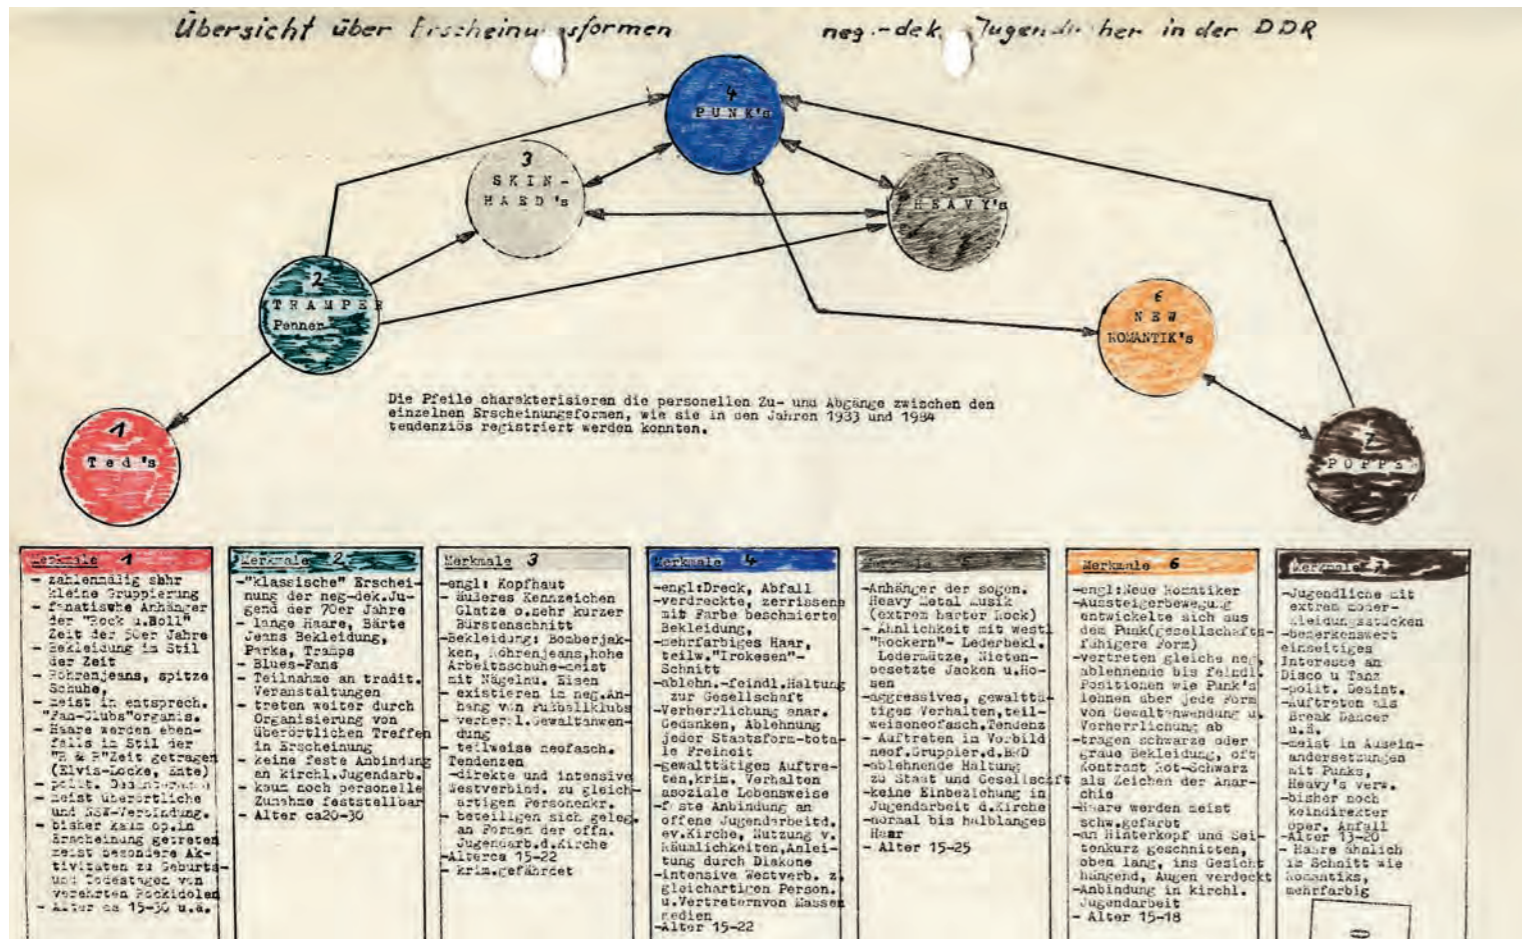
Übersicht über Erscheinu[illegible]sformen neg.-dek. Jugend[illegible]her in der DDR

4
PUNK's

3
SKIN-
HEAD's

5
HEAVY's

2
TRAMPER
Penner

6
NEW
ROMANTIK's

1
Ted's

7
POPPs

Die Pfeile charakterisieren die personellen Zu- und Abgänge zwischen den einzelnen Erscheinungsformen, wie sie in den Jahren 1983 und 1984 tendenziös registriert werden konnten.

Merkmale 1
- zahlenmäßig sehr kleine Gruppierung
- fanatische Anhänger der "Rock u.Roll" Zeit der 50er Jahre
- Bekleidung im Stil der Zeit
- Röhrenjeans, spitze Schuhe,
- meist in entsprech. "Fan-Clubs"organis.
- Haare werden ebenfalls im Stil der "R & R"Zeit getragen (Elvis-Locke, Ente)
- polit. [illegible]
- meist überörtliche und BRW-Verbindung.
- bisher kaum op.in Erscheinung getreten meist besondere Aktivitäten zu Geburts- und Todestagen von verehrten Rockidolen
- Alter ca 15-30 u.a.

Merkmale 2
-"klassische" Erscheinung der neg-dek.Jugend der 70er Jahre
- lange Haare, Bärte Jeans Bekleidung, Parka, Tramps
- Blues-Fans
- Teilnahme an tradit. Veranstaltungen
- treten weiter durch Organisierung von überörtlichen Treffen in Erscheinung
- keine feste Anbindung an kirchl.Jugendarb.
- kaum noch personelle Zunahme feststellbar
- Alter ca20-30

Merkmale 3
-engl: Kopfhaut
- äußeres Kennzeichen Glatze o.sehr kurzer Bürstenschnitt
-Bekleidung: Bomberjacken, Röhrenjeans,hohe Arbeitsschuhe-meist mit Nägeln u. Eisen
- existieren in neg.Anhang von Fußballklubs
- verherrl.Gewaltanwendung
- teilweise neofasch. Tendenzen
-direkte und intensive Westverbind. zu gleichartigen Personenkr.
- beteiligen sich geleg. an Formen der offn. Jugendarb.d.Kirche
-Alterca 15-22
- krim.gefährdet

Merkmale 4
-engl:Dreck, Abfall
-verdreckte, zerrissene mit Farbe beschmierte Bekleidung,
-mehrfarbiges Haar, teilw."Irokesen"-Schnitt
-ablehn.-feindl.Haltung zur Gesellschaft
-Verherrlichung anar. Gedanken, Ablehnung jeder Staatsform-totale Freiheit
-gewalttätiges Auftreten,krim. Verhalten asoziale Lebensweise
-feste Anbindung an offene Jugendarbeitd. ev.Kirche, Nutzung v. Räumlichkeiten,Anleitung durch Diakone
-intensive Westverb. z. gleichartigen Person. u.Vertreternvon Massenmedien
-Alter 15-22

Merkmale 5
-Anhänger der sogen. Heavy Metal Musik (extrem harter Rock)
- Ähnlichkeit mit westl. "Rockern"- Lederbekl. Ledermütze, Nietenbesetzte Jacken u.Hosen
-aggressives, gewalttätiges Verhalten,teilweiseneofasch.Tendenz
- Auftreten im Vorbild neof.Gruppier.d.BRD
-ablehnende Haltung zu Staat und Gesellschaft
-keine Einbeziehung in Jugendarbeit d.Kirche
-normal bis halblanges Haar
- Alter 15-25

Merkmale 6
-engl:Neue Romantiker
-Aussteigerbewegung entwickelte sich aus dem Punk(gesellschaftsfähigere Form)
-vertreten gleiche neg. ablehnende bis feindl. Positionen wie Punk's lehnen aber jede Form von Gewaltanwendung u. Verherrlichung ab
-tragen schwarze oder graue Bekleidung, oft Kontrast Rot-Schwarz als Zeichen der Anarchie
-Haare werden meist schw.gefärbt
-an Hinterkopf und Seiten kurz geschnitten, oben lang, ins Gesicht hängend, Augen verdeckt
-Anbindung in kirchl. Jugendarbeit
- Alter 15-18

Merkmale 7
-Jugendliche mit extrem modernen Kleidungsstücken
-bemerkenswert einseitiges Interesse an Disco u Tanz
-polit. Gesint.
-Auftreten als Break Dancer u.ä.
-meist in Auseinandersetzungen mit Punks, Heavy's vers.
-bisher noch keindirekter Oper. Anfall
-Alter 13-20
- Haare ähnlich im Schnitt wie Romantiks, mehrfarbig